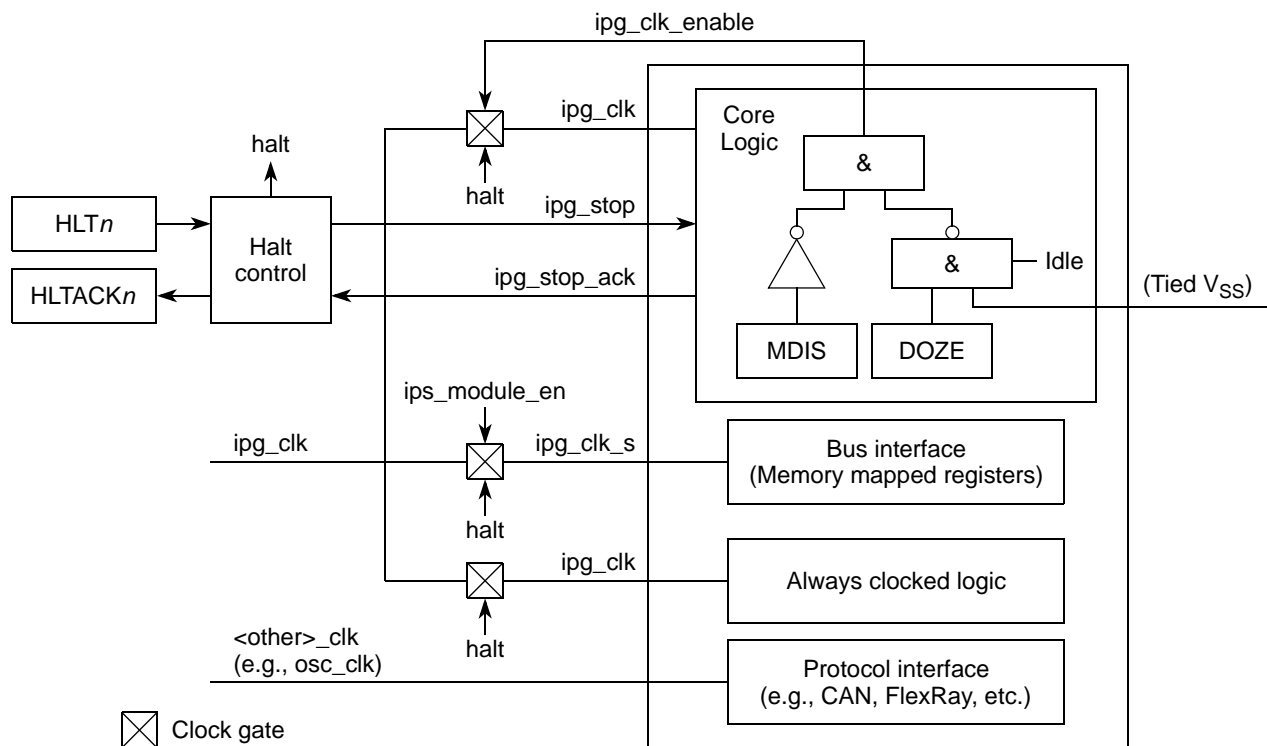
ipg_clk_enable

ipg_clk

Core Logic

&

halt

halt

HLT$n$

Halt control

ipg_stop

&

Idle

HLTACK$n$

ipg_stop_ack

(Tied $V_{SS}$)

MDIS

DOZE

ips_module_en

ipg_clk

ipg_clk_s

Bus interface (Memory mapped registers)

halt

ipg_clk

Always clocked logic

halt

<other>_clk (e.g., osc_clk)

Protocol interface (e.g., CAN, FlexRay, etc.)

Clock gate